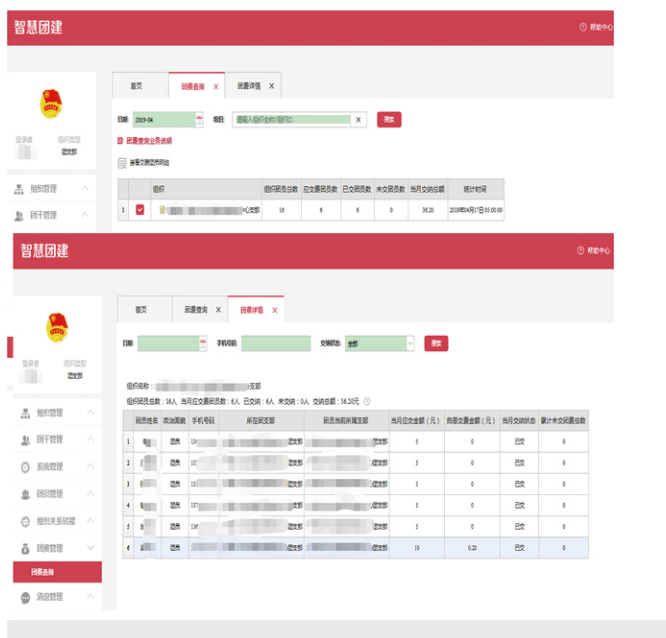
智慧团建

帮助中心

登录者 组织职务
团支部

组织管理
团干管理

首页 团费查询 X 团费详情 X

日期: 2019-04 组织: 请输入组织全称/组织ID X 搜索

团费查询业务说明

查看交费团员明细

| | | 组织 | 组织团员总数 | 应交团员数 | 已交团员数 | 未交团员数 | 当月交纳总额 | 统计时间 |
|---|---|---|---|---|---|---|---|---|
| 1 | | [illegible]支部 | 16 | 6 | 6 | 0 | 36.20 | 2019年04月17日 00:00:00 |

智慧团建

帮助中心

登录者 组织职务
团支部

组织管理
团干管理
系统管理
团员管理
组织关系转接
团费管理
团费查询
消息管理

首页 团费查询 X 团费详情 X

日期: 手机号码: 交纳状态: 全部 搜索

组织名称: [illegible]支部

组织团员总数: 16人 当月应交费团员数: 6人 已交纳: 6人 未交纳: 0人 交纳总额: 36.20元

| | 团员姓名 | 政治面貌 | 手机号码 | 所在团支部 | 团员当前所属支部 | 当月应交金额(元) | 自愿交费金额(元) | 当月交纳状态 | 累计未交团费总数 |
|---|---|---|---|---|---|---|---|---|---|
| 1 | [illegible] | 团员 | 15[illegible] | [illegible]团支部 | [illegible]团支部 | 5 | 0 | 已交 | 0 |
| 2 | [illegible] | 团员 | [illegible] | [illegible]团支部 | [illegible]团支部 | 5 | 0 | 已交 | 0 |
| 3 | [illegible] | 团员 | 13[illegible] | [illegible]团支部 | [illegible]团支部 | 5 | 0 | 已交 | 0 |
| 4 | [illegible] | 团员 | 13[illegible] | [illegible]团支部 | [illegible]团支部 | 5 | 0 | 已交 | 0 |
| 5 | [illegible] | 团员 | 13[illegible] | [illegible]团支部 | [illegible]团支部 | 5 | 0 | 已交 | 0 |
| 6 | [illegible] | 团员 | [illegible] | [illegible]团支部 | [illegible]团支部 | 10 | 0.20 | 已交 | 0 |